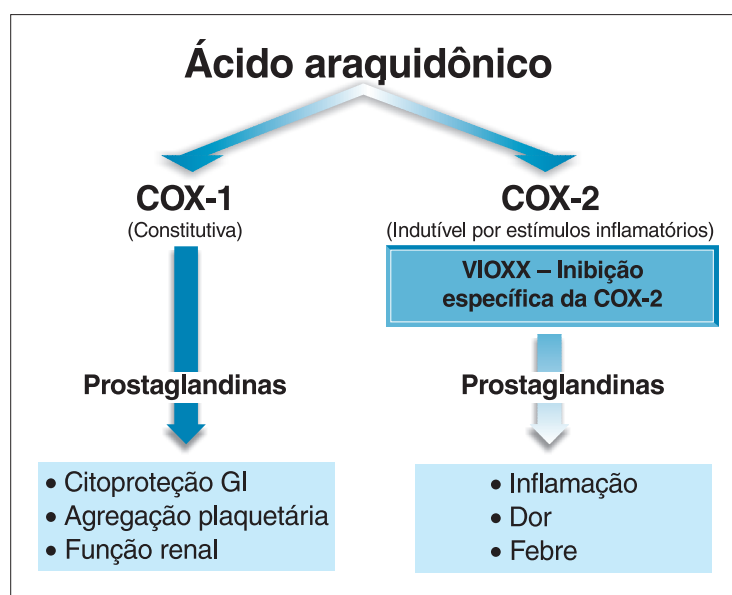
Ácido araquidônico

COX-1
(Constitutiva)

COX-2
(Indutível por estímulos inflamatórios)

VIOXX – Inibição específica da COX-2

Prostaglandinas

Prostaglandinas

• Citoproteção GI
• Agregação plaquetária
• Função renal

• Inflamação
• Dor
• Febre